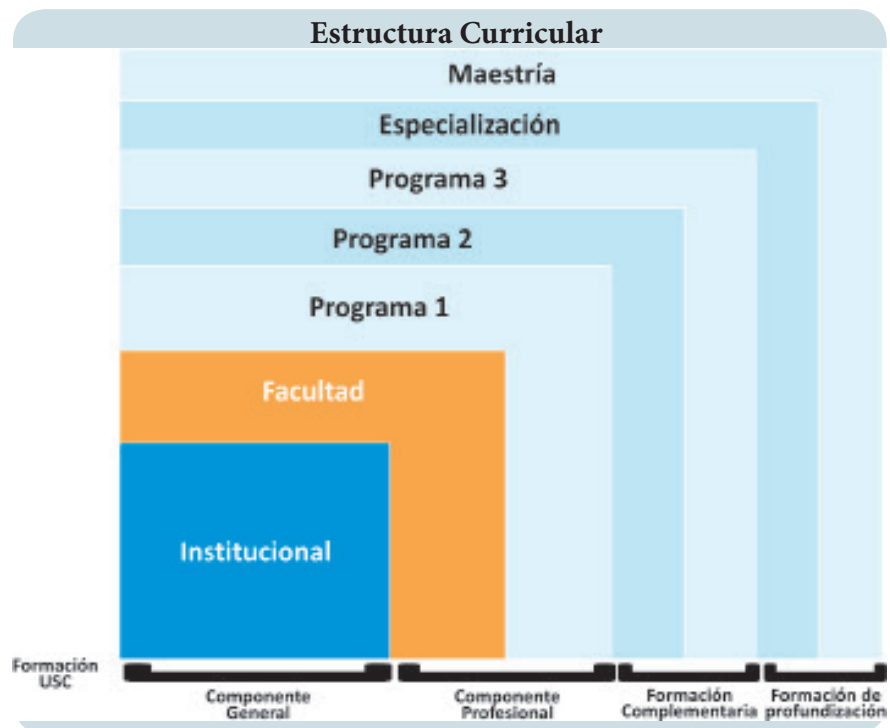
Estructura Curricular

Maestría

Especialización

Programa 3

Programa 2

Programa 1

Facultad

Institucional

Formación USC

Componente General

Componente Profesional

Formación Complementaria

Formación de profundización